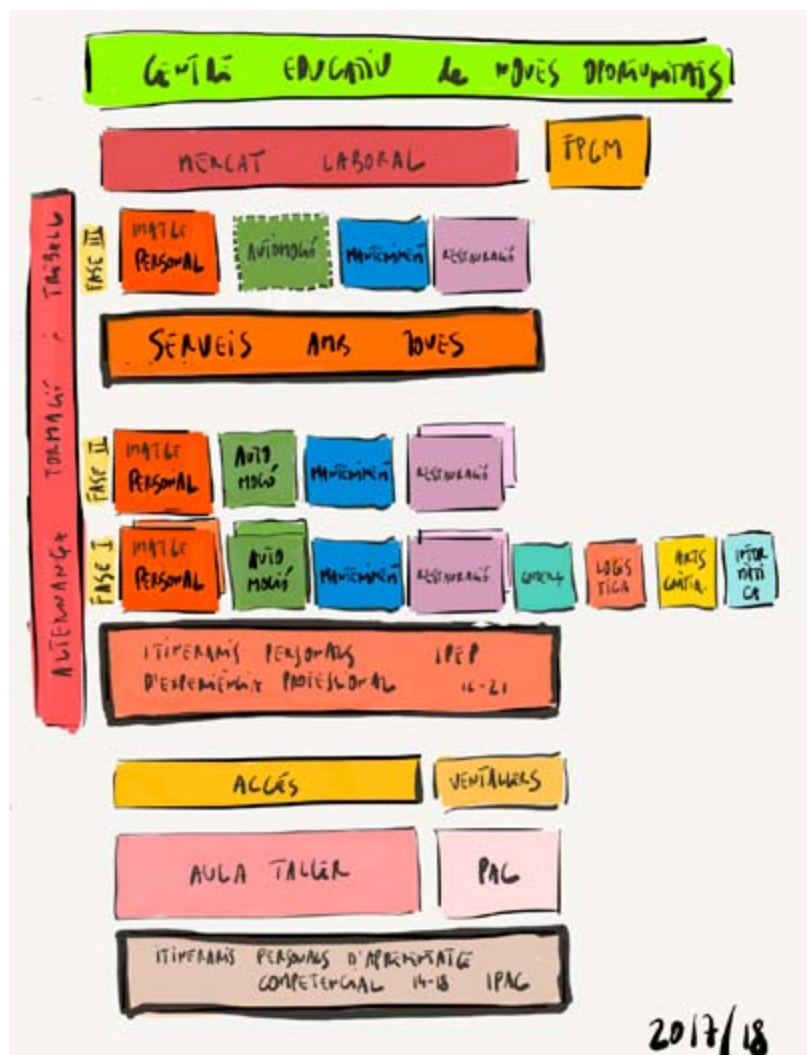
CENTRE EDUCATIU LA NOVES OPORTUNITATS

MERCAT LABORAL

FPCM

ALTERNANÇA FORMACIÓ I TREBALL

FASE III

IMATGE PERSONAL

AUTOMOCIÓ

MANTENIMENT

RESTAURACIÓ

SERVEIS AMB JOVES

FASE II

IMATGE PERSONAL

AUTOMOCIÓ

MANTENIMENT

RESTAURACIÓ

FASE I

IMATGE PERSONAL

AUTOMOCIÓ

MANTENIMENT

RESTAURACIÓ

COMERÇ

LOGÍSTICA

ARTS GRÀFIQ.

INFORMÀTICA

ITINERARIS PERSONALS D'EXPERIÈNCIA PROFESSIONAL IPEP 16-21

ACCÉS

VENTALLERS

AULA TALLER

PAC

ITINERARIS PERSONALS D'APRENENTATGE COMPETENCIAL 14-18 IPAC

2017/18